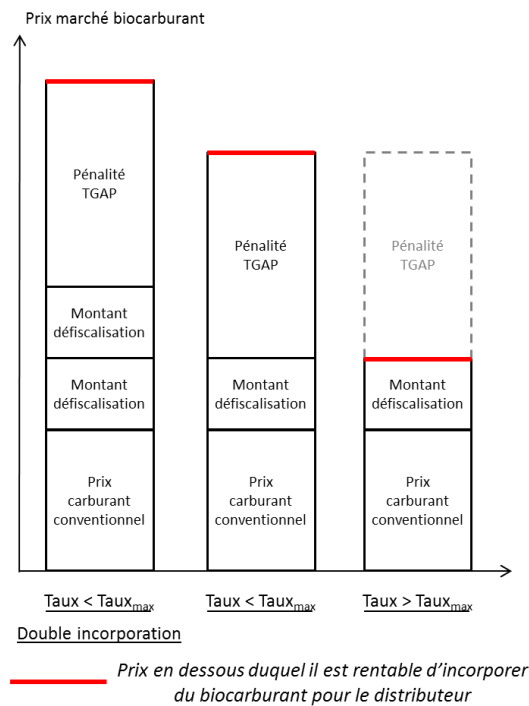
Prix marché biocarburant

Pénalité TGAP

Montant défiscalisation

Montant défiscalisation

Prix carburant conventionnel

Pénalité TGAP

Montant défiscalisation

Prix carburant conventionnel

Pénalité TGAP

Montant défiscalisation

Prix carburant conventionnel

Taux < Taux$_{max}$

Taux < Taux$_{max}$

Taux > Taux$_{max}$

Double incorporation

Prix en dessous duquel il est rentable d'incorporer du biocarburant pour le distributeur